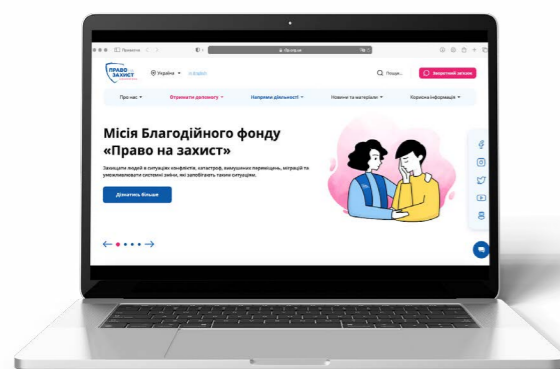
ПРАВО НА ЗАХИСТ

Україна

Пошук...

Зворотний зв'язок

Про нас

Отримати допомогу

Напрями діяльності

Новини та матеріали

Корисна інформація

Місія Благодійного фонду «Право на захист»

Захищати людей в ситуаціях конфліктів, катастроф, вимушених переміщень, міграції та уможливлювати системні зміни, які запобігають таким ситуаціям.

Дізнатись більше